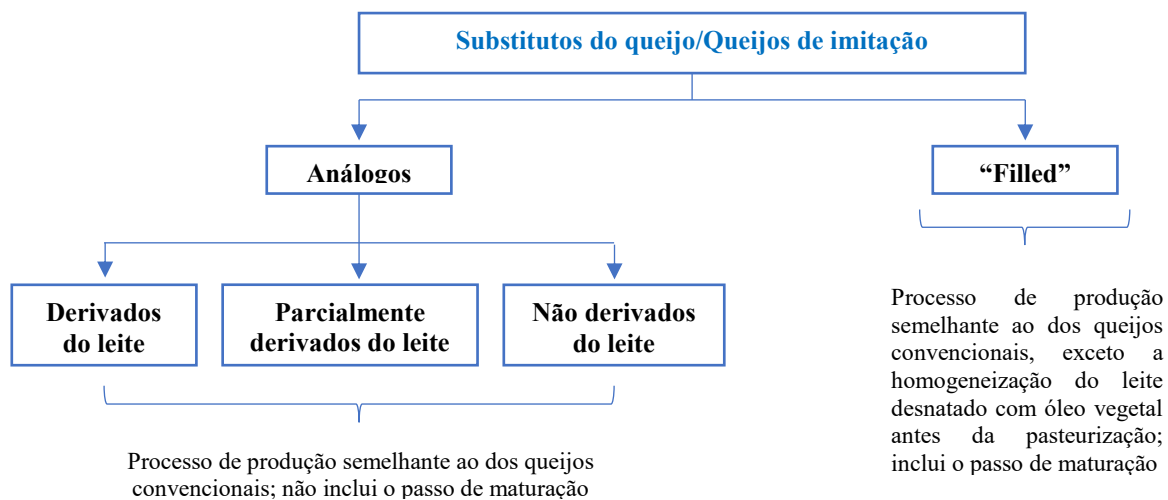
Substitutos do queijo/Queijos de imitação

Análogos

"Filled"

Derivados do leite

Parcialmente derivados do leite

Não derivados do leite

Processo de produção semelhante ao dos queijos convencionais; não inclui o passo de maturação

Processo de produção semelhante ao dos queijos convencionais, exceto a homogeneização do leite desnatado com óleo vegetal antes da pasteurização; inclui o passo de maturação